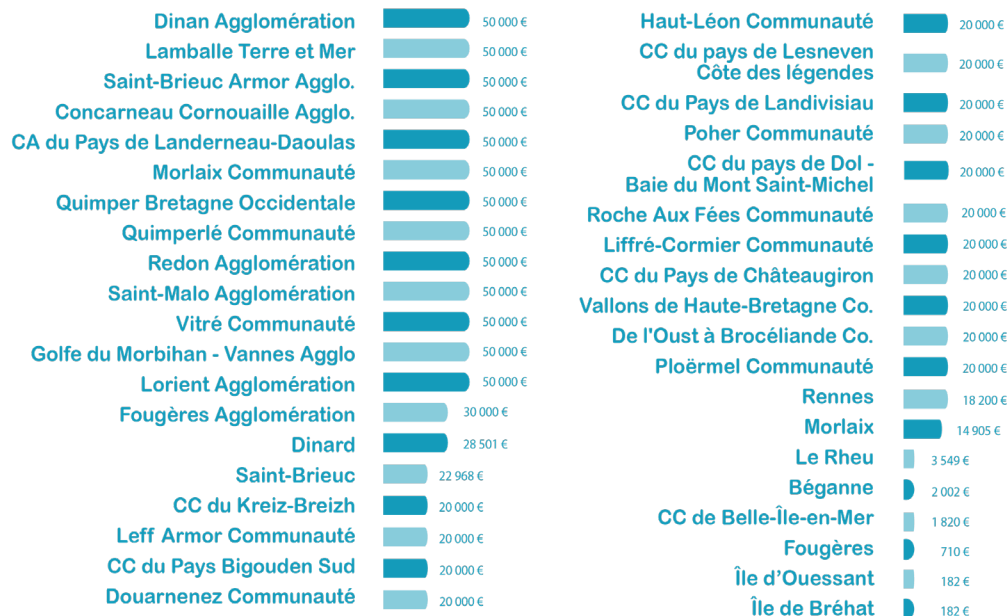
Dinan Agglomération 50 000 €
Lamballe Terre et Mer 50 000 €
Saint-Brieuc Armor Agglo. 50 000 €
Concarneau Cornouaille Agglo. 50 000 €
CA du Pays de Landerneau-Daoulas 50 000 €
Morlaix Communauté 50 000 €
Quimper Bretagne Occidentale 50 000 €
Quimperlé Communauté 50 000 €
Redon Agglomération 50 000 €
Saint-Malo Agglomération 50 000 €
Vitré Communauté 50 000 €
Golfe du Morbihan - Vannes Agglo 50 000 €
Lorient Agglomération 50 000 €
Fougères Agglomération 30 000 €
Dinard 28 501 €
Saint-Brieuc 22 968 €
CC du Kreiz-Breizh 20 000 €
Leff Armor Communauté 20 000 €
CC du Pays Bigouden Sud 20 000 €
Douarnenez Communauté 20 000 €

Haut-Léon Communauté 20 000 €
CC du pays de Lesneven Côte des légendes 20 000 €
CC du Pays de Landivisiau 20 000 €
Poher Communauté 20 000 €
CC du pays de Dol - Baie du Mont Saint-Michel 20 000 €
Roche Aux Fées Communauté 20 000 €
Liffré-Cormier Communauté 20 000 €
CC du Pays de Châteaugiron 20 000 €
Vallons de Haute-Bretagne Co. 20 000 €
De l'Oust à Brocéliande Co. 20 000 €
Ploërmel Communauté 20 000 €
Rennes 18 200 €
Morlaix 14 905 €
Le Rheu 3 549 €
Béganne 2 002 €
CC de Belle-Île-en-Mer 1 820 €
Fougères 710 €
Île d'Ouessant 182 €
Île de Bréhat 182 €